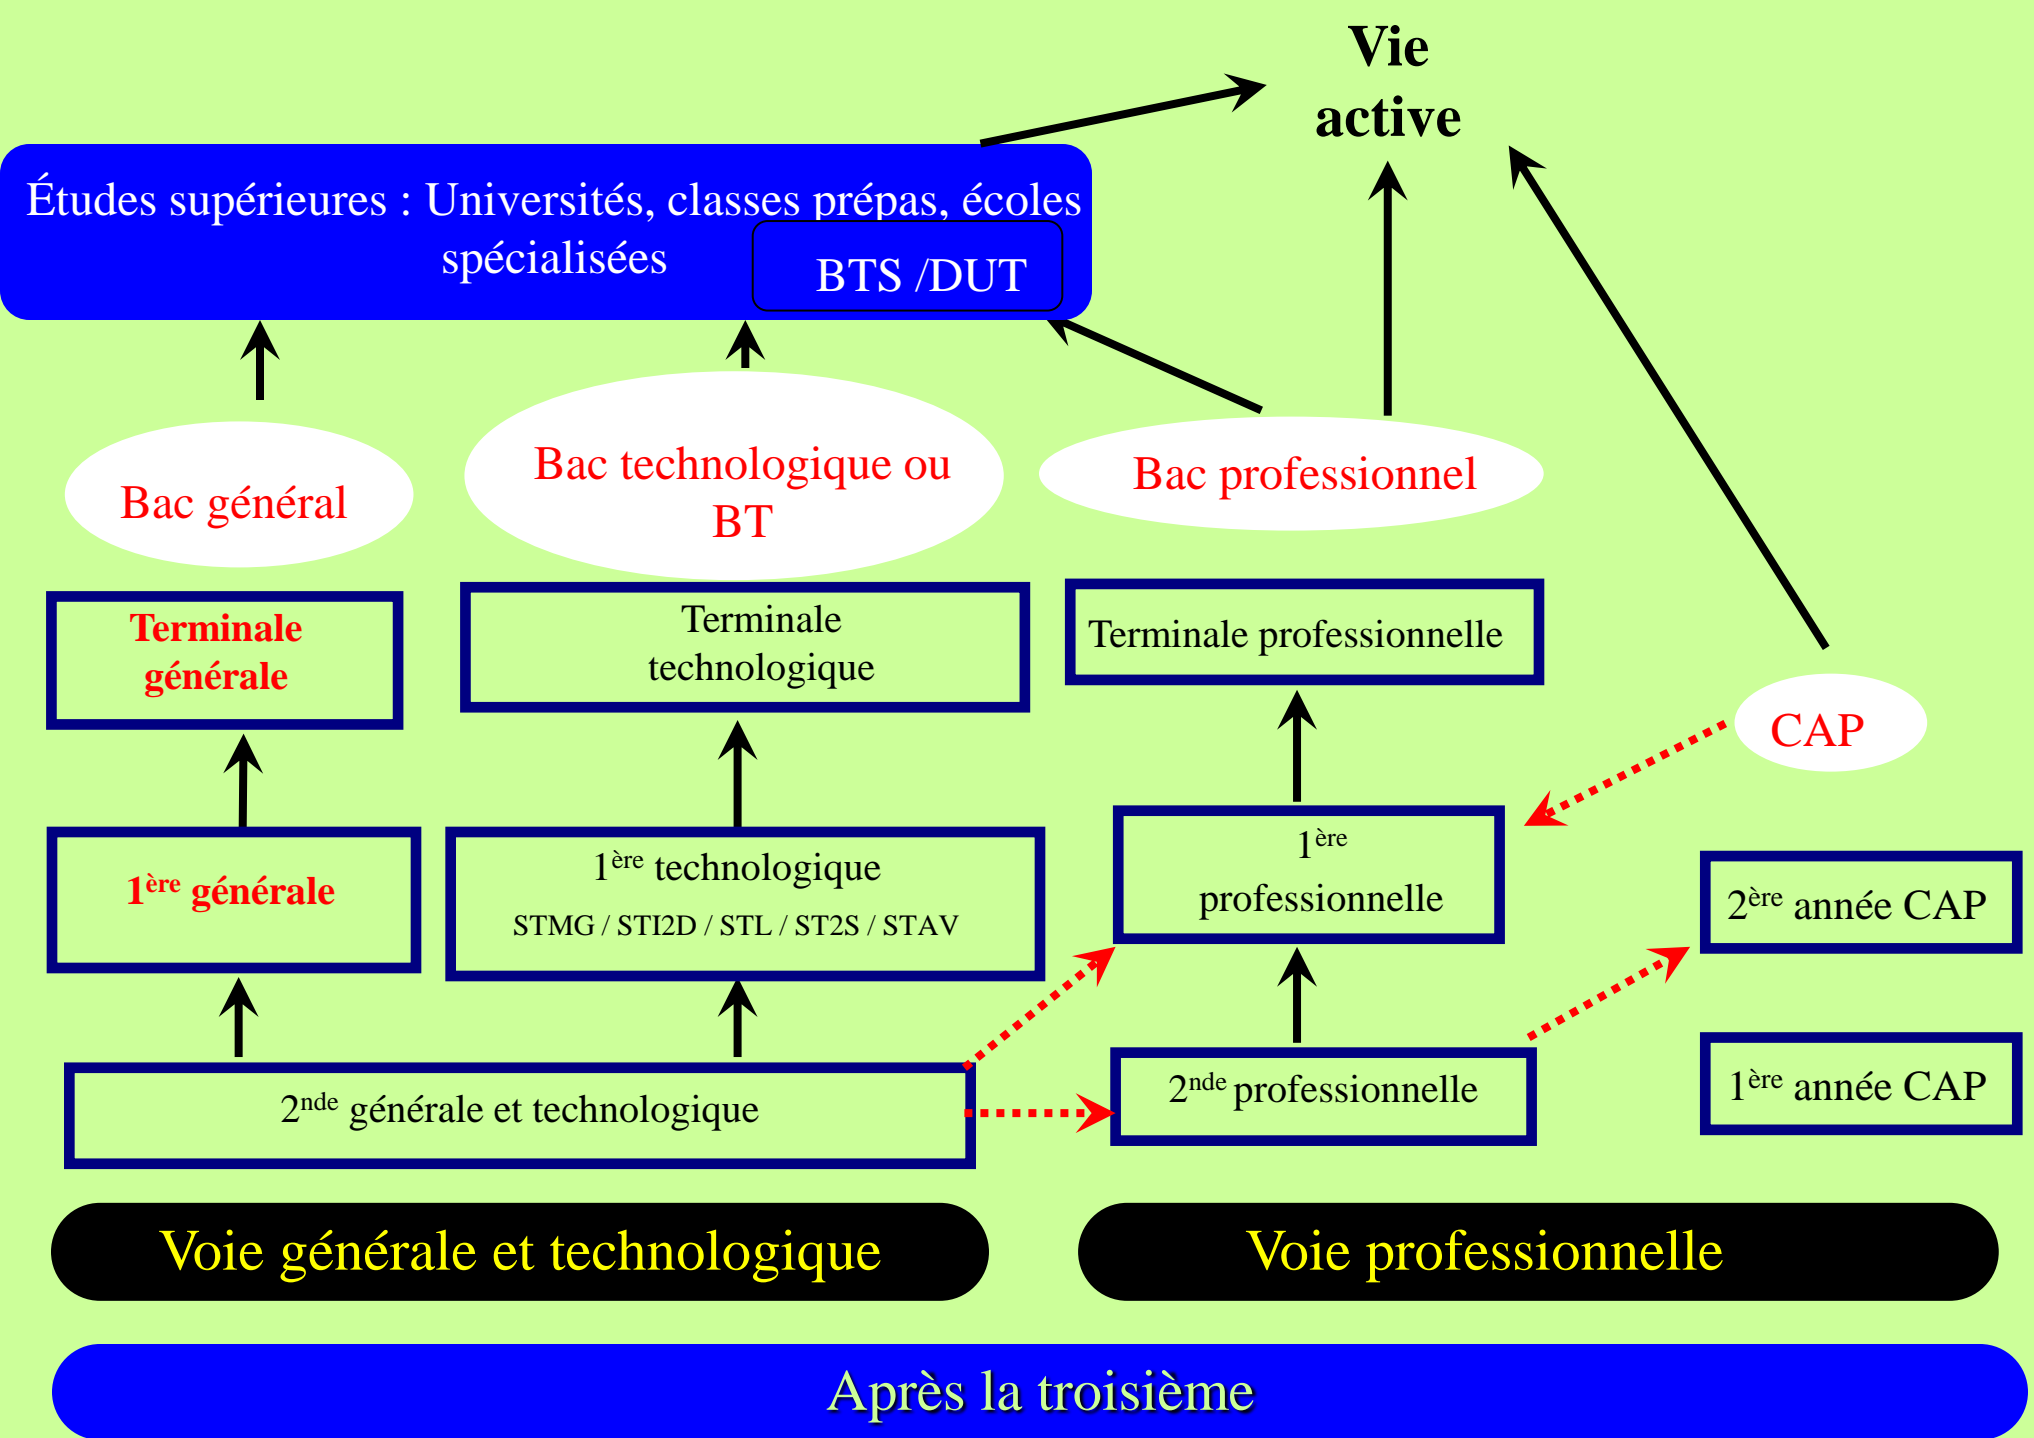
Vie active

Études supérieures : Universités, classes prépas, écoles spécialisées

BTS /DUT

Bac général

Bac technologique ou BT

Bac professionnel

Terminale générale

Terminale technologique

Terminale professionnelle

CAP

1$^{ère}$ générale

1$^{ère}$ technologique
STMG / STI2D / STL / ST2S / STAV

1$^{ère}$ professionnelle

2$^{ère}$ année CAP

2$^{nde}$ générale et technologique

2$^{nde}$ professionnelle

1$^{ère}$ année CAP

Voie générale et technologique

Voie professionnelle

Après la troisième